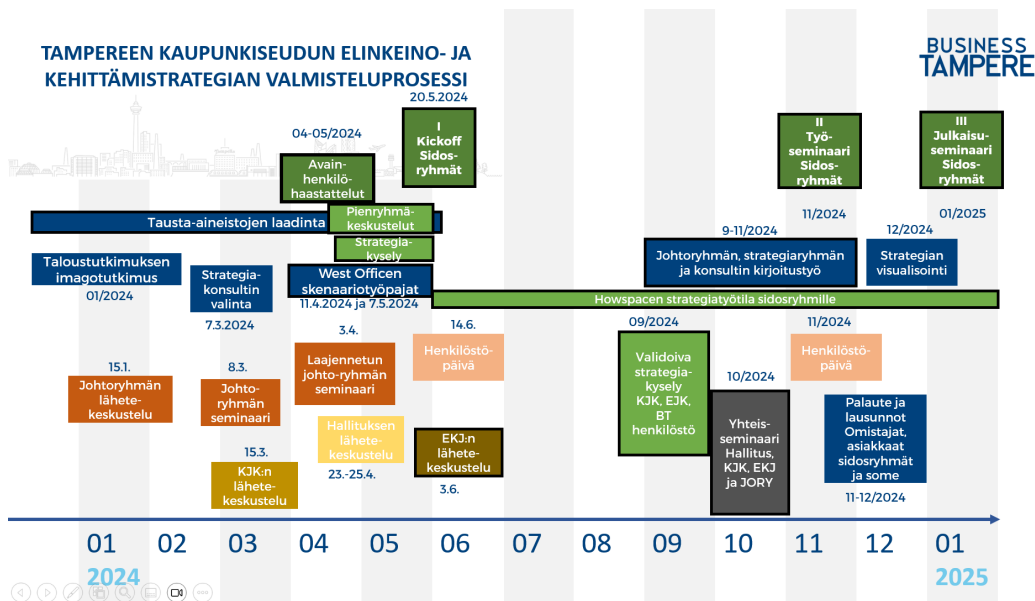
TAMPEREEN KAUPUNKISEUDUN ELINKEINO- JA KEHITTÄMISTRATEGIAN VALMISTELUPROSESSI

BUSINESS TAMPERE

20.5.2024
I Kickoff Sidosryhmät

04-05/2024
Avainhenkilöhaastattelut

II Työseminaari Sidosryhmät
11/2024

III Julkaisuseminaari Sidosryhmät
01/2025

Tausta-aineistojen laadinta

Pienryhmäkeskustelut

Strategiakysely

Taloustutkimuksen imagotutkimus
01/2024

Strategiakonsultin valinta
7.3.2024

West Officen skenaariotyöpajat
11.4.2024 ja 7.5.2024

9-11/2024
Johtoryhmän, strategiaryhmän ja konsultin kirjoitustyö

12/2024
Strategian visualisointi

Howspacen strategiatyötila sidosryhmille

15.1.
Johtoryhmän lähetekeskustelu

8.3.
Johtoryhmän seminaari

3.4.
Laajennetun johto-ryhmän seminaari

14.6.
Henkilöstöpäivä

09/2024
Validoiva strategiakysely KJK, EJK, BT henkilöstö

11/2024
Henkilöstöpäivä

10/2024
Yhteisseminaari Hallitus, KJK, EKJ ja JORY

Palaute ja lausunnot Omistajat, asiakkaat sidosryhmät ja some
11-12/2024

Hallituksen lähetekeskustelu
23.-25.4.

EKJ:n lähetekeskustelu
3.6.

15.3.
KJK:n lähetekeskustelu

01 02 03 04 05 06 07 08 09 10 11 12 01
2024 2025